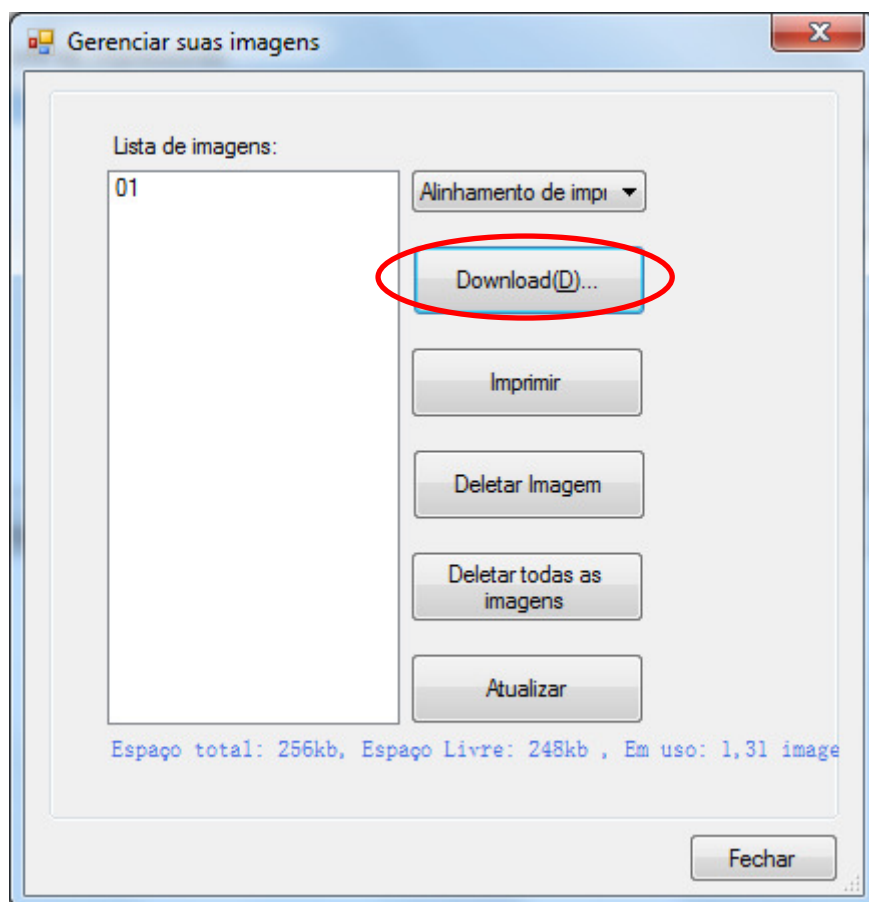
Gerenciar suas imagens

Lista de imagens:

01

Alinhamento de impı

Download(D)...

Imprimir

Deletar Imagem

Deletar todas as imagens

Atualizar

Espaço total: 256kb, Espaço Livre: 248kb , Em uso: 1,31 image

Fechar